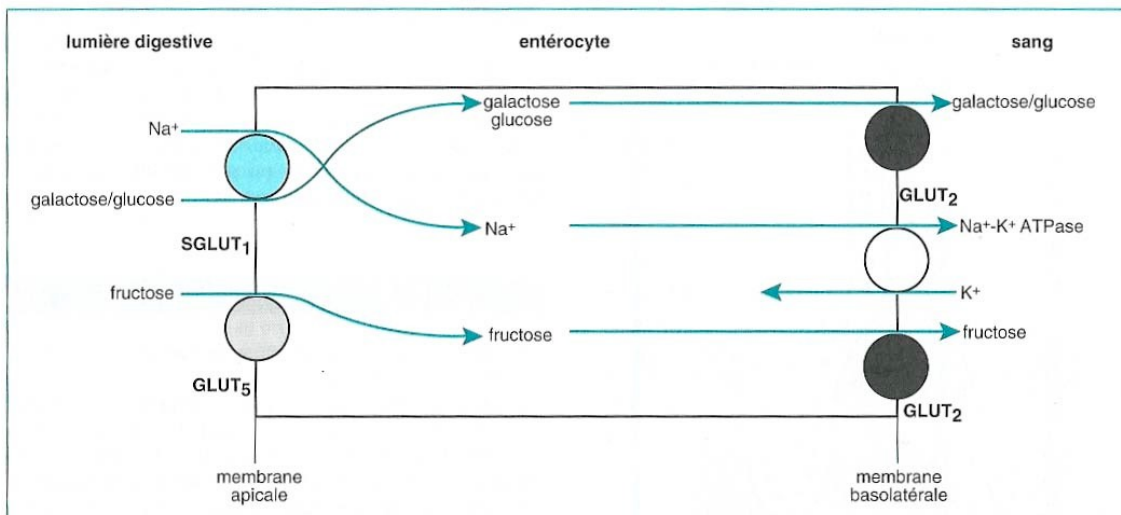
lumière digestive

entérocyte

sang

$Na^+$

galactose/glucose

$SGLUT_1$

fructose

$GLUT_5$

galactose
glucose

$Na^+$

fructose

galactose/glucose

$GLUT_2$

$Na^+$-$K^+$ ATPase

$K^+$

fructose

$GLUT_2$

membrane
apicale

membrane
basolatérale